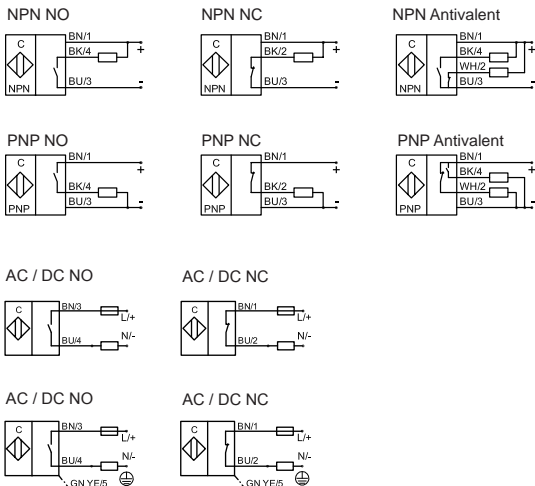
NPN NO
C
NPN
BN/1
BK/4
BU/3
+
-

NPN NC
C
NPN
BN/1
BK/2
BU/3
+
-

NPN Antivalent
C
NPN
BN/1
BK/4
WH/2
BU/3
+
-

PNP NO
C
PNP
BN/1
BK/4
BU/3
+
-

PNP NC
C
PNP
BN/1
BK/2
BU/3
+
-

PNP Antivalent
C
PNP
BN/1
BK/4
WH/2
BU/3
+
-

AC / DC NO
C
BN/3
BU/4
L/+
N/-

AC / DC NC
C
BN/1
BU/2
L/+
N/-

AC / DC NO
C
BN/3
BU/4
GN YE/5
L/+
N/-

AC / DC NC
C
BN/1
BU/2
GN YE/5
L/+
N/-